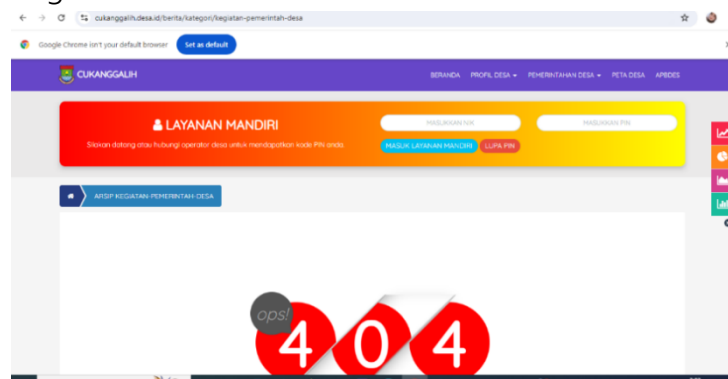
cukanggalih.desa.id/berita/kategori/kegiatan-pemerintah-desa

Google Chrome isn't your default browser
Set as default

CUKANGGALIH
BERANDA PROFIL DESA PEMERINTAHAN DESA PETA DESA APBDES

LAYANAN MANDIRI
Silakan datang atau hubungi operator desa untuk mendapatkan kode PIN anda.
MASUKKAN NIK
MASUKKAN PIN
MASUK LAYANAN MANDIRI
LUPA PIN

ARSIP KEGIATAN-PEMERINTAH-DESA

ops!
4 0 4